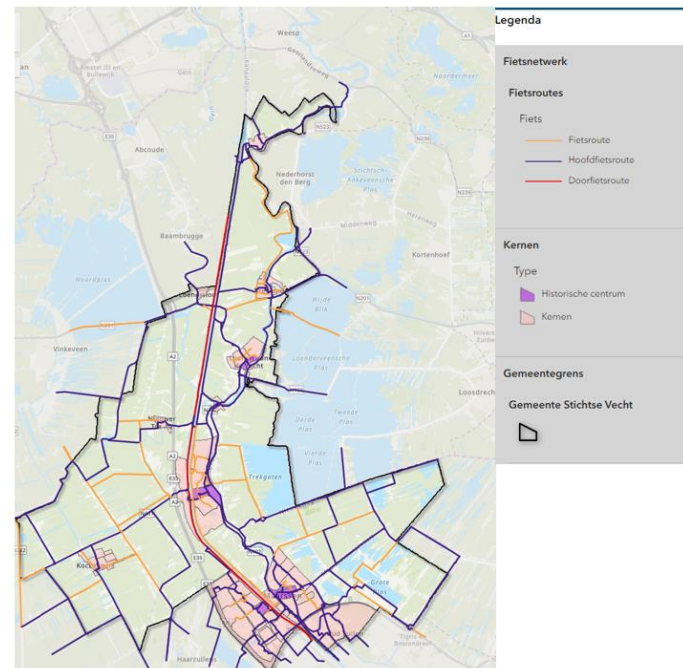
Weesp
Gaasperdammerweg
Ouderkerk aan de Amstel
Driemond
Nederhorst den Berg
Abcoude
Baambrugge
Kortenhoef
Loenersloot
Vinkeveen
Loosdrecht
Nieuwer Ter Aa
Breukelen
Kockengen
Maarssen
Haarzuilens
Tienhoven
Westbroek
Vreeland
Loenen
Nigtevecht
Wilde Bras
Loenderveensche Plas
Derde Plas
Tweede Plas
Vierde Plas
Terra Nova
Oud-Loosdrechtsedijk
Holendrecht
Vuntus
Maarsseveen
Bethune
Molenpolder
Kerkeveen
N201
N236
N402
A2
A9
A12
E35

Legenda

Fietsnetwerk

Fietsroutes

Fiets

Fietsroute

Hoofdfietsroute

Doorfietsroute

Kernen

Type

Historische centrum

Kernen

Gemeentegrens

Gemeente Stichtse Vecht